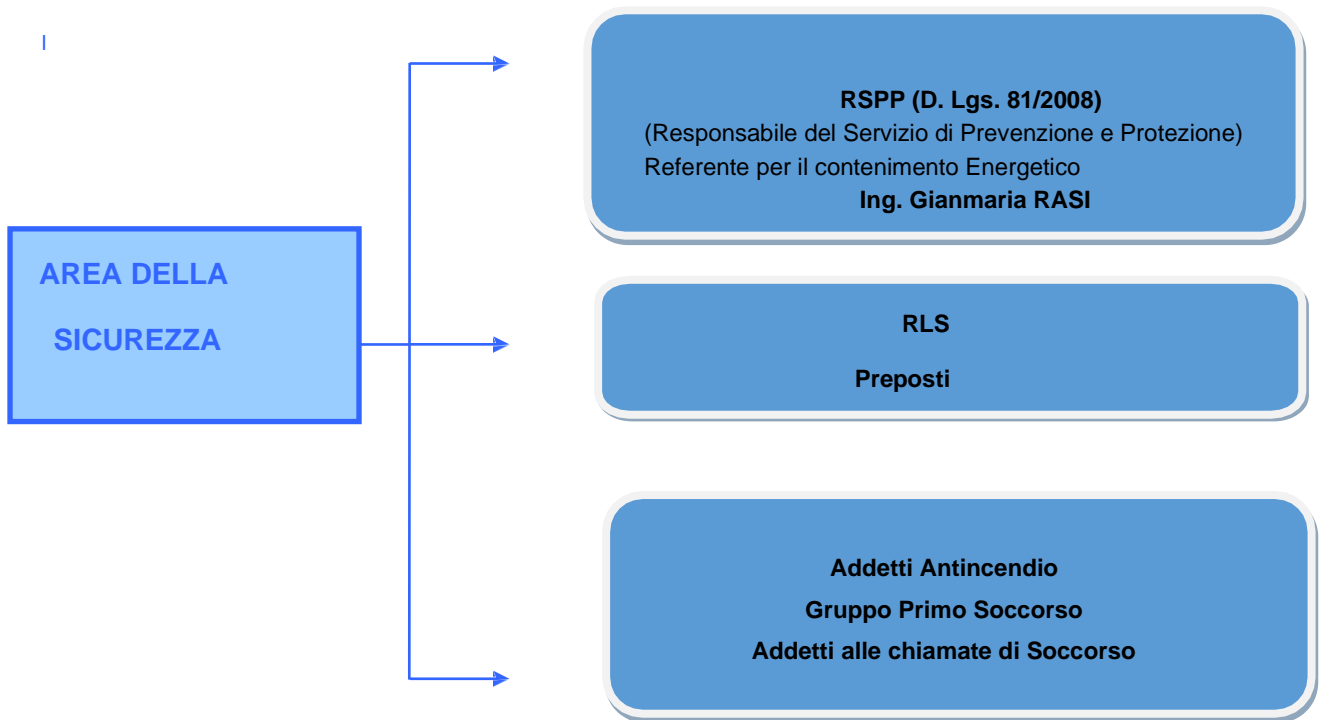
AREA DELLA SICUREZZA

RSPP (D. Lgs. 81/2008)
(Responsabile del Servizio di Prevenzione e Protezione)
Referente per il contenimento Energetico
Ing. Gianmaria RASI

RLS
Preposti

Addetti Antincendio
Gruppo Primo Soccorso
Addetti alle chiamate di Soccorso